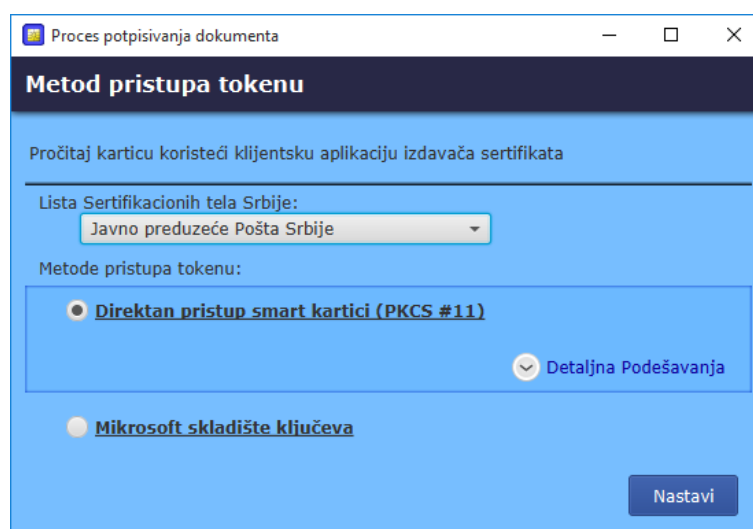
Proces potpisivanja dokumenta

Metod pristupa tokenu

Pročitaj karticu koristeći klijentsku aplikaciju izdavača sertifikata

Lista Sertifikacionih tela Srbije:

Javno preduzeće Pošta Srbije

Metode pristupa tokenu:

Direktan pristup smart kartici (PKCS #11)

Detaljna Podešavanja

Mikrosoft skladište ključeva

Nastavi